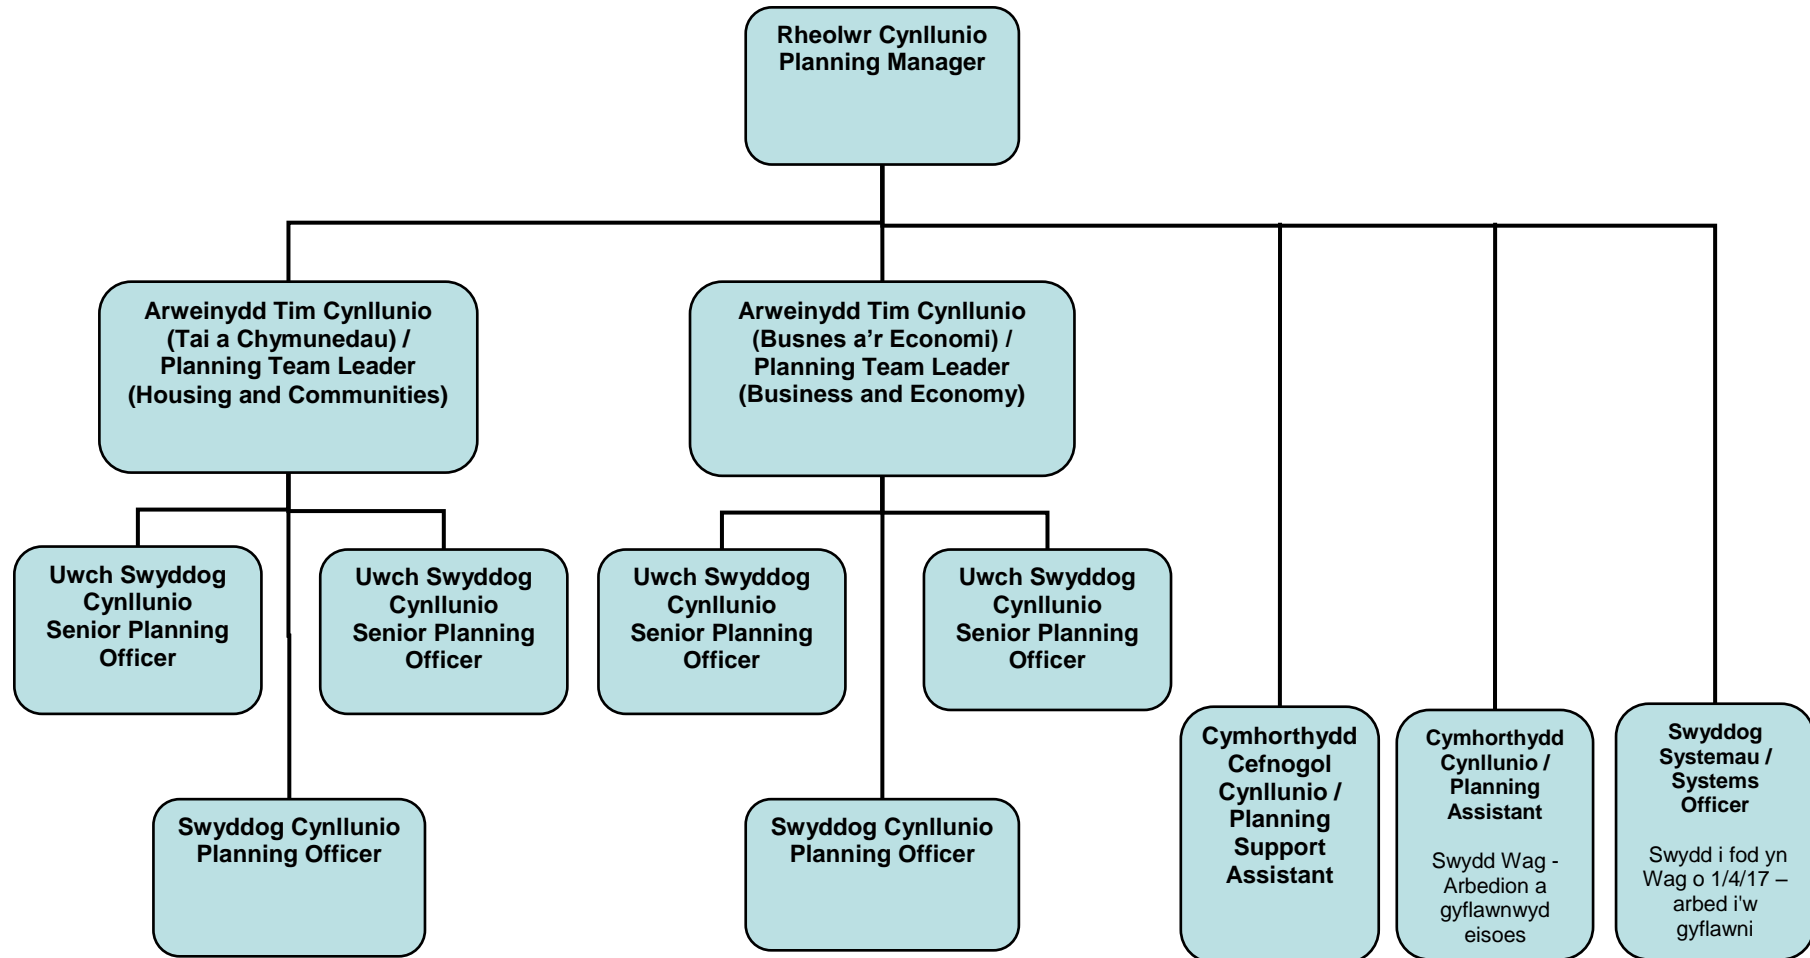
Rheolwr Cynllunio
Planning Manager

Arweinydd Tim Cynllunio (Tai a Chymunedau) / Planning Team Leader (Housing and Communities)

Arweinydd Tim Cynllunio (Busnes a'r Economi) / Planning Team Leader (Business and Economy)

Uwch Swyddog Cynllunio Senior Planning Officer

Uwch Swyddog Cynllunio Senior Planning Officer

Uwch Swyddog Cynllunio Senior Planning Officer

Uwch Swyddog Cynllunio Senior Planning Officer

Swyddog Cynllunio
Planning Officer

Swyddog Cynllunio
Planning Officer

Cymhorthydd Cefnogol Cynllunio / Planning Support Assistant

Cymhorthydd Cynllunio / Planning Assistant

Swydd Wag - Arbedion a gyflawnwyd eisoes

Swyddog Systemau / Systems Officer

Swydd i fod yn Wag o 1/4/17 – arbed i'w gyflawni